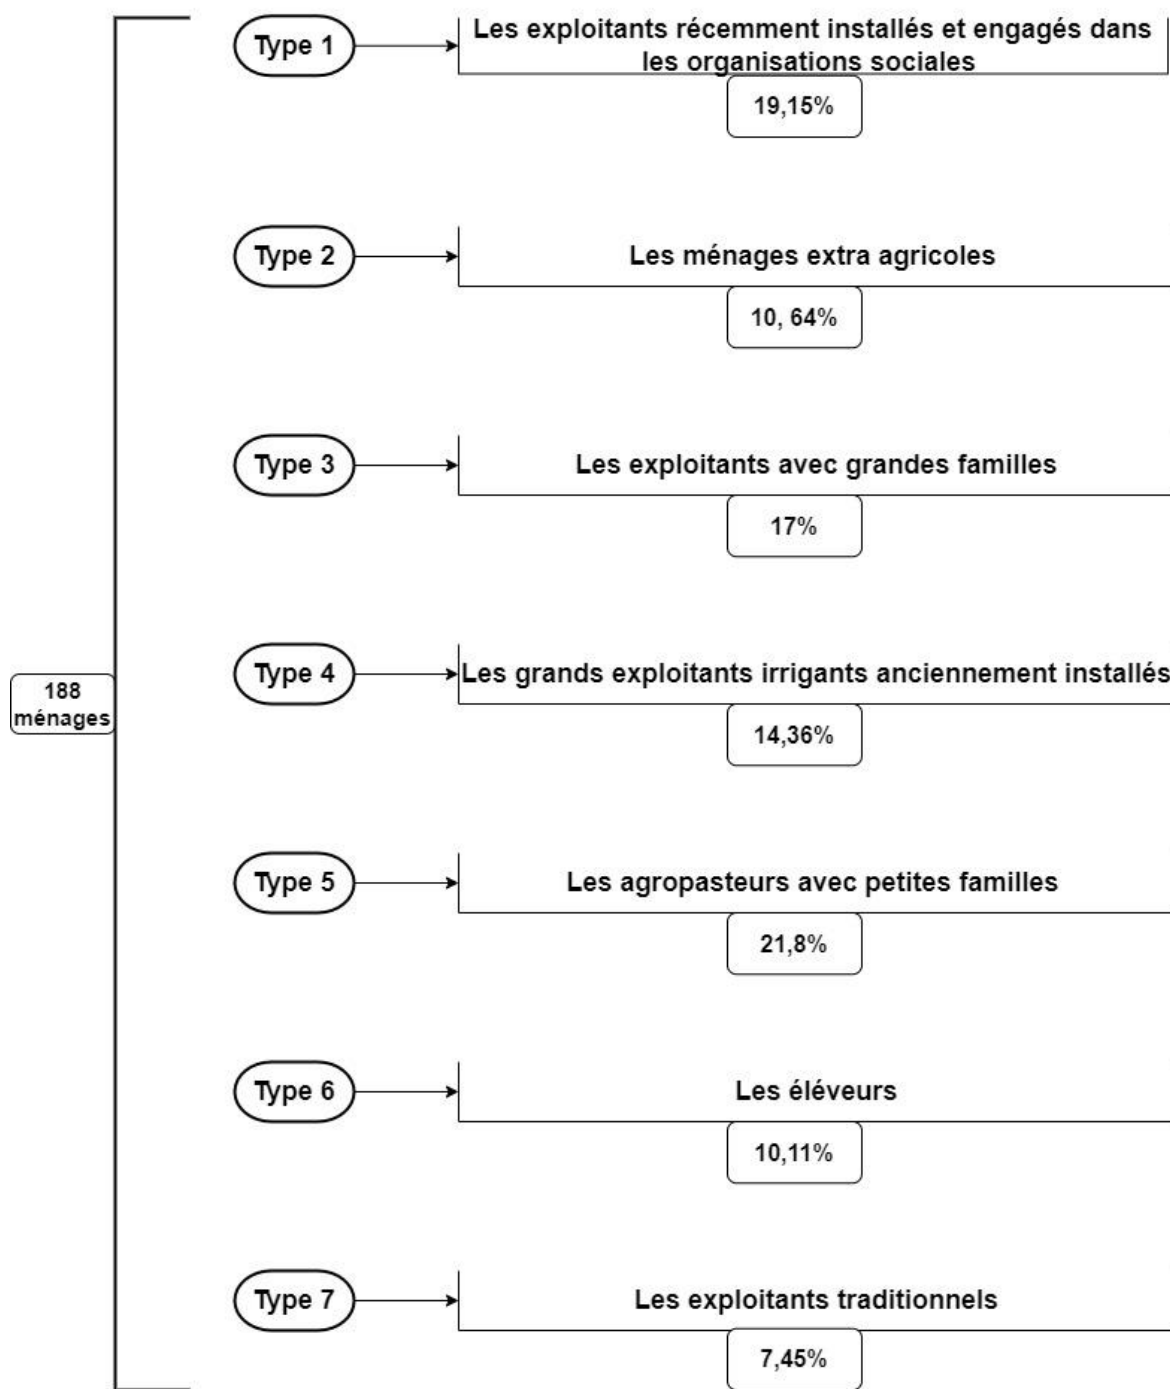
188 ménages

Type 1
Les exploitants récemment installés et engagés dans les organisations sociales
19,15%

Type 2
Les ménages extra agricoles
10, 64%

Type 3
Les exploitants avec grandes familles
17%

Type 4
Les grands exploitants irrigants anciennement installés
14,36%

Type 5
Les agropasteurs avec petites familles
21,8%

Type 6
Les éléveurs
10,11%

Type 7
Les exploitants traditionnels
7,45%